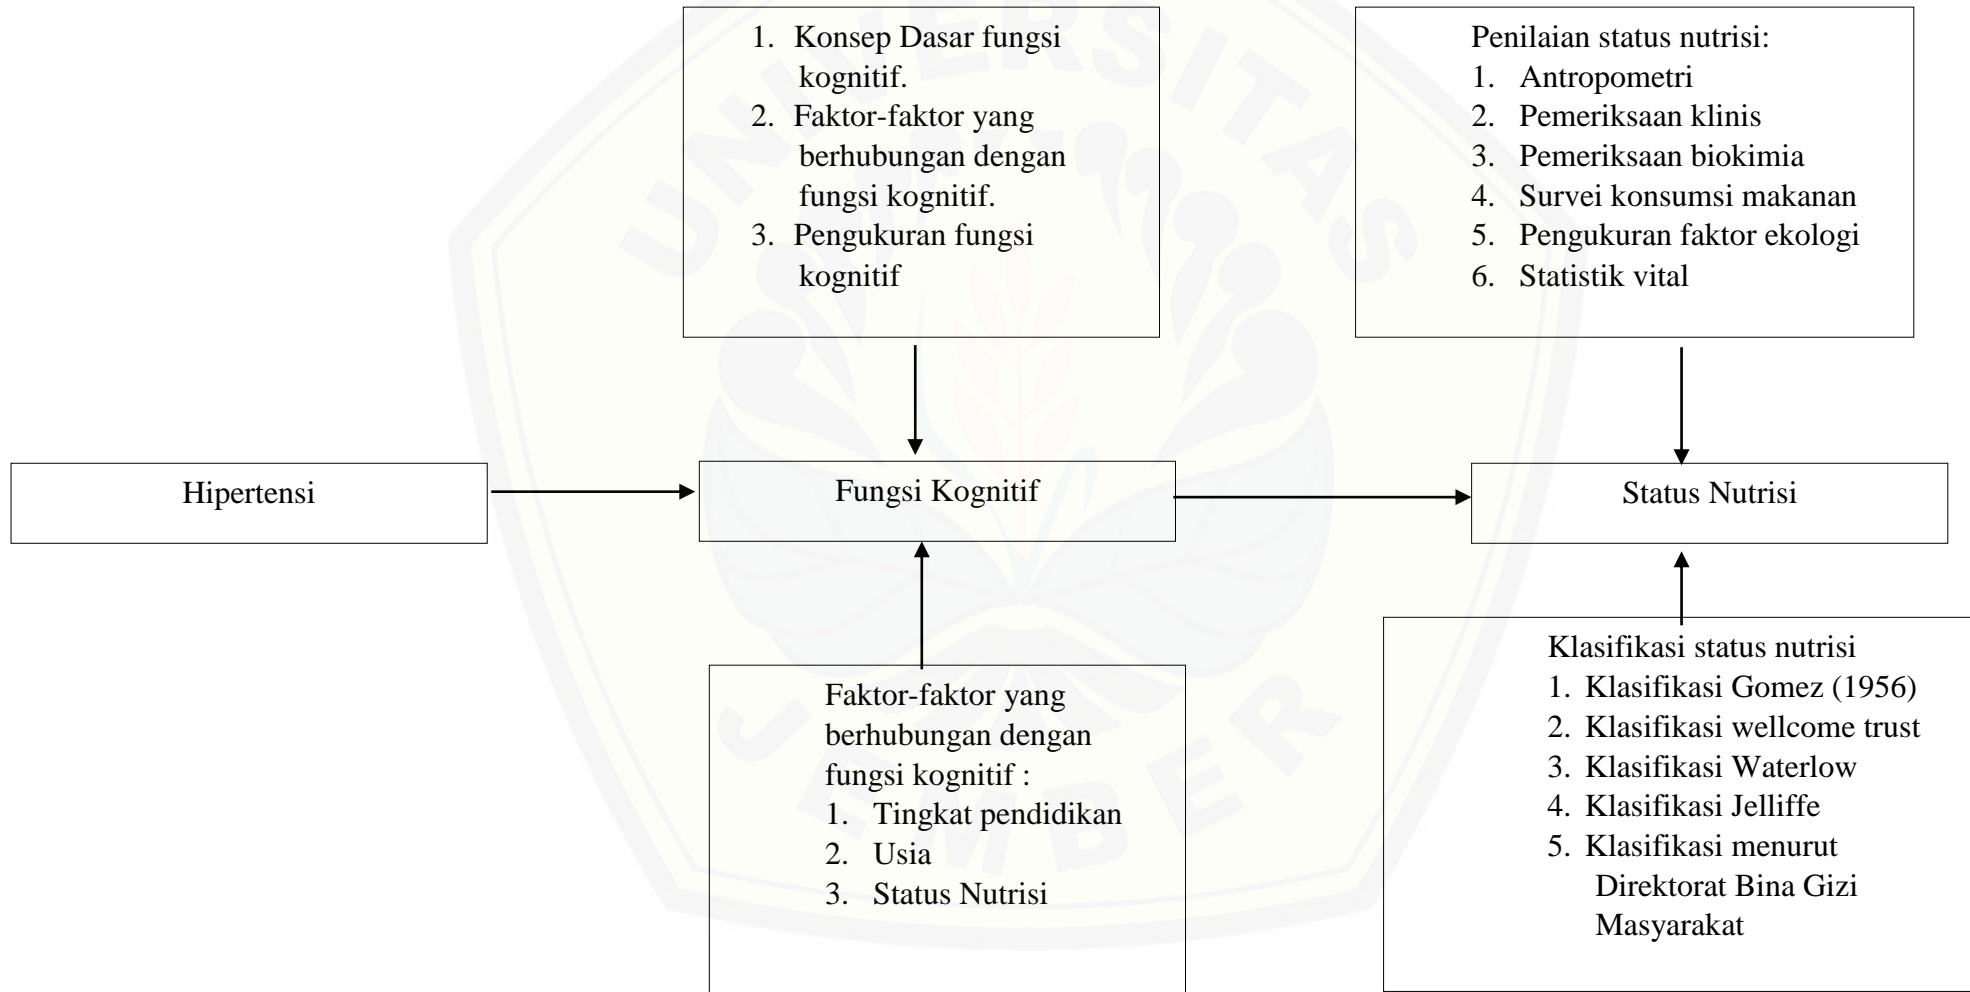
1. Konsep Dasar fungsi kognitif.
2. Faktor-faktor yang berhubungan dengan fungsi kognitif.
3. Pengukuran fungsi kognitif

Penilaian status nutrisi:
1. Antropometri
2. Pemeriksaan klinis
3. Pemeriksaan biokimia
4. Survei konsumsi makanan
5. Pengukuran faktor ekologi
6. Statistik vital

Hipertensi

Fungsi Kognitif

Status Nutrisi

Faktor-faktor yang berhubungan dengan fungsi kognitif :
1. Tingkat pendidikan
2. Usia
3. Status Nutrisi

Klasifikasi status nutrisi
1. Klasifikasi Gomez (1956)
2. Klasifikasi wellcome trust
3. Klasifikasi Waterlow
4. Klasifikasi Jelliffe
5. Klasifikasi menurut Direktorat Bina Gizi Masyarakat